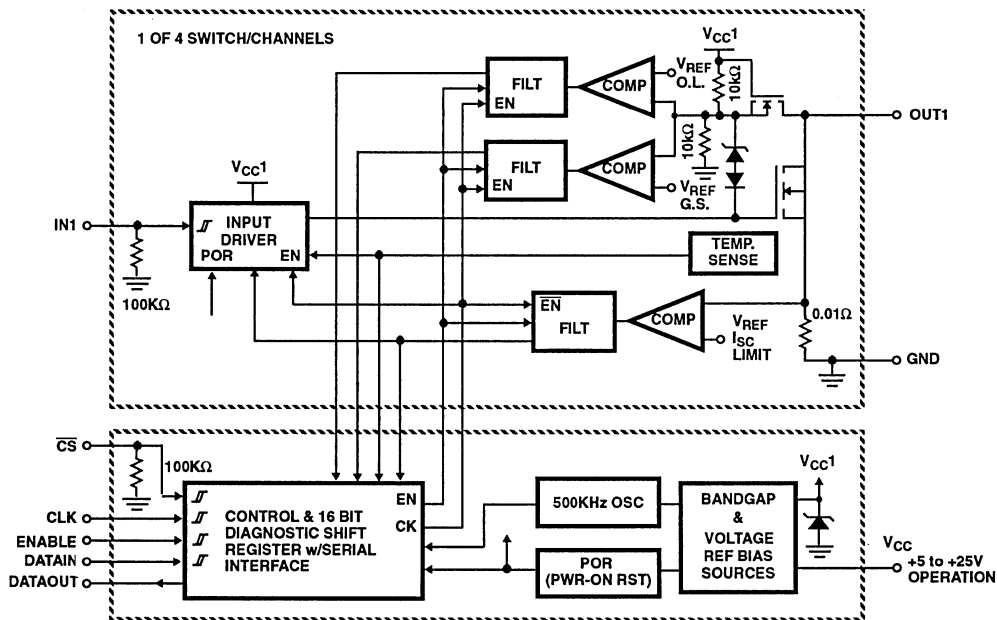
1 OF 4 SWITCH/CHANNELS

$V_{CC}1$

FILT
EN

COMP

$V_{REF}$
O.L.

10kΩ

OUT1

10kΩ

FILT
EN

COMP

$V_{REF}$
G.S.

$V_{CC}1$

IN1

INPUT
DRIVER
POR
EN

TEMP.
SENSE

100KΩ

$\overline{EN}$
FILT

COMP

$V_{REF}$
$I_{SC}$
LIMIT

0.01Ω

GND

$\overline{CS}$

100KΩ

CLK
ENABLE
DATAIN
DATAOUT

CONTROL & 16 BIT
DIAGNOSTIC SHIFT
REGISTER w/SERIAL
INTERFACE

EN
CK

500KHz OSC

POR
(PWR-ON RST)

BANDGAP
&
VOLTAGE
REF BIAS
SOURCES

$V_{CC}1$

$V_{CC}$
+5 to +25V
OPERATION